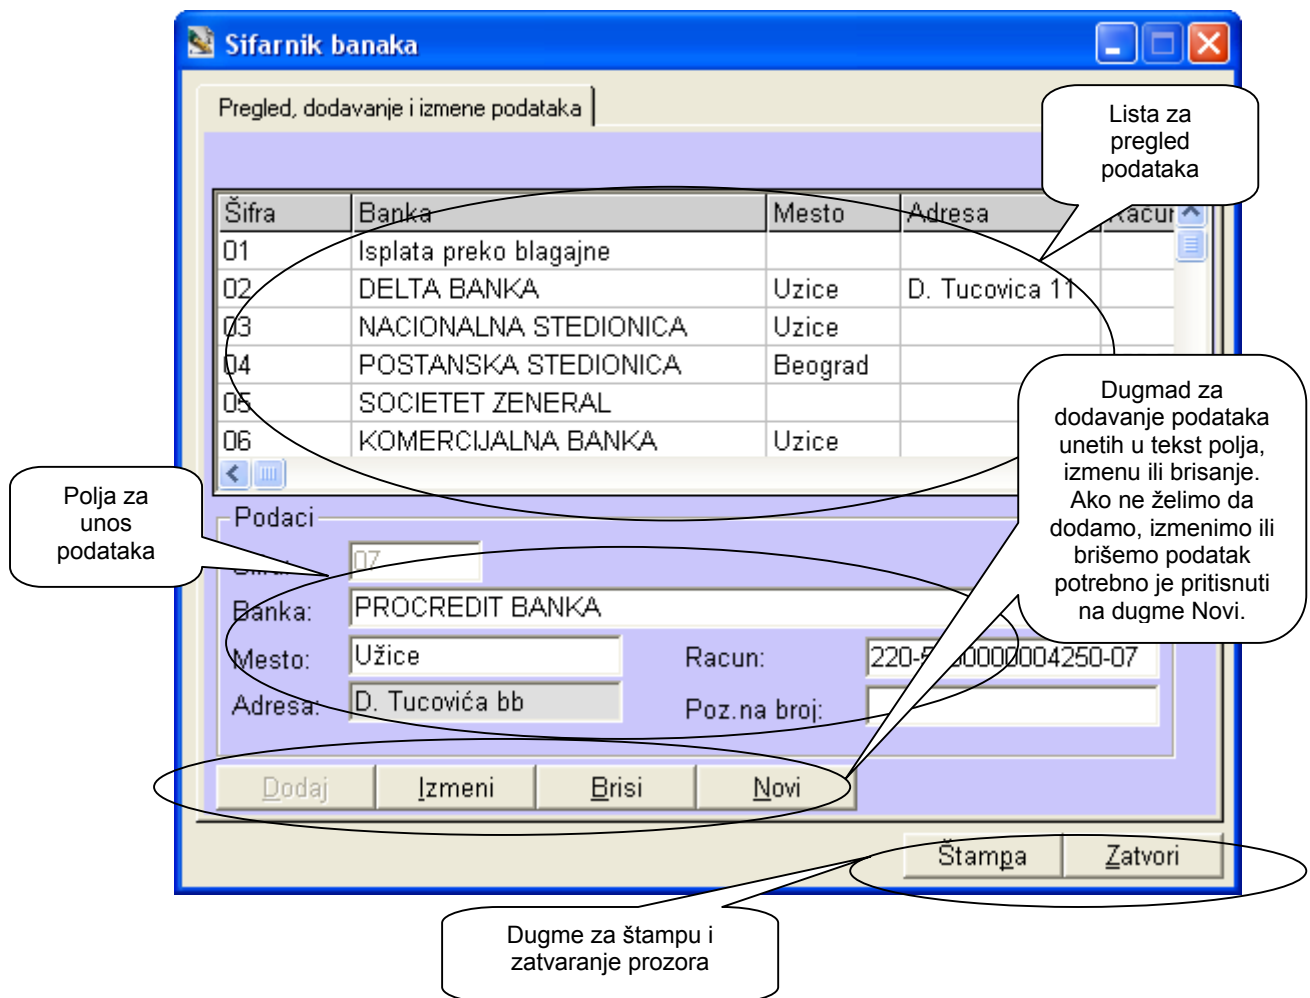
Sifarnik banaka

Pregled, dodavanje i izmene podataka

Lista za pregled podataka

| Šifra | Banka | Mesto | Adresa | Racun |
|---|---|---|---|---|
| 01 | Isplata preko blagajne | | | |
| 02 | DELTA BANKA | Uzice | D. Tucovica 11 | |
| 03 | NACIONALNA STEDIONICA | Uzice | | |
| 04 | POSTANSKA STEDIONICA | Beograd | | |
| 05 | SOCIETET ZENERAL | | | |
| 06 | KOMERCIJALNA BANKA | Uzice | | |

Dugmad za dodavanje podataka unetih u tekst polja, izmenu ili brisanje. Ako ne želimo da dodamo, izmenimo ili brišemo podatak potrebno je pritisnuti na dugme Novi.

Polja za unos podataka

Podaci

Šifra: 07

Banka: PROCREDIT BANKA

Mesto: Užice

Racun: 220-5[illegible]0000004250-07

Adresa: D. Tucovića bb

Poz.na broj:

Dodaj Izmeni Brisi Novi

Štampa Zatvori

Dugme za štampu i zatvaranje prozora